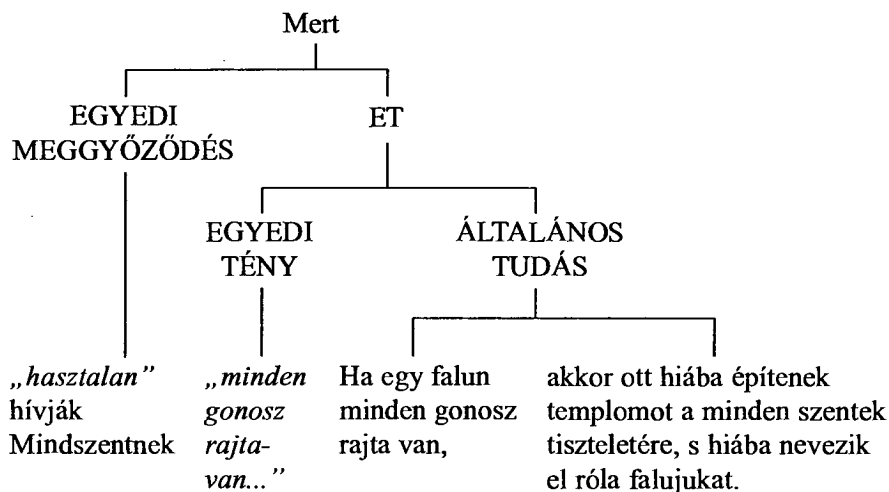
Mert

EGYEDI MEGGYŐZŐDÉS

ET

EGYEDI TÉNY

ÁLTALÁNOS TUDÁS

„hasztalan" hívják Mindszentnek

„minden gonosz rajtavan..."

Ha egy falun minden gonosz rajta van,

akkor ott hiába építenek templomot a minden szentek tiszteletére, s hiába nevezik el róla falujukat.